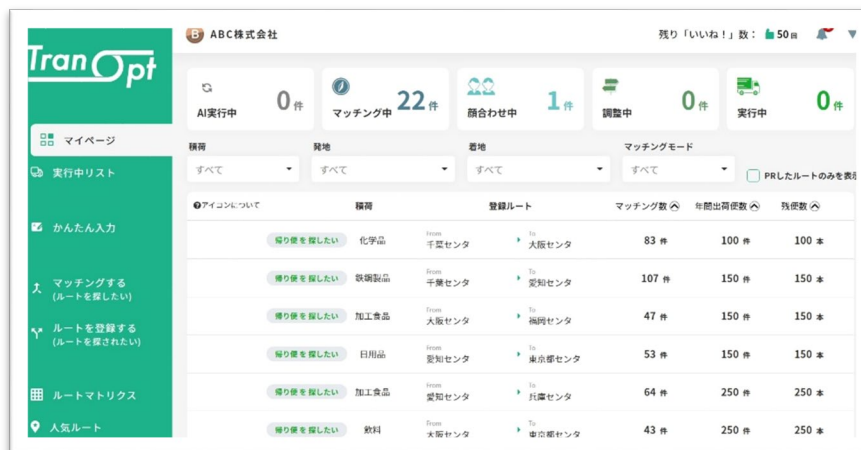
TranOpt

マイページ
実行中リスト
かんたん入力
マッチングする
(ルートを探したい)
ルートを登録する
(ルートを探されたい)
ルートマトリクス
人気ルート

B ABC株式会社
残り「いいね！」数： 50回

AI実行中 0件
マッチング中 22件
顔合わせ中 1件
調整中 0件
実行中 0件

積荷
すべて
発地
すべて
着地
すべて
マッチングモード
すべて
PRしたルートのみを表示

アイコンについて

| | 積荷 | 登録ルート | | マッチング数 | 年間出荷便数 | 残便数 |
|---|---|---|---|---|---|---|
| 帰り便を探したい | 化学品 | From 千葉センタ | To 大阪センタ | 83 件 | 100 件 | 100 本 |
| 帰り便を探したい | 鉄鋼製品 | From 千葉センタ | To 愛知センタ | 107 件 | 150 件 | 150 本 |
| 帰り便を探したい | 加工食品 | From 大阪センタ | To 福岡センタ | 47 件 | 150 件 | 150 本 |
| 帰り便を探したい | 日用品 | From 愛知センタ | To 東京都センタ | 53 件 | 150 件 | 150 本 |
| 帰り便を探したい | 加工食品 | From 愛知センタ | To 兵庫センタ | 64 件 | 250 件 | 250 本 |
| 帰り便を探したい | 飲料 | From 大阪センタ | To 東京都センタ | 43 件 | 250 件 | 250 本 |